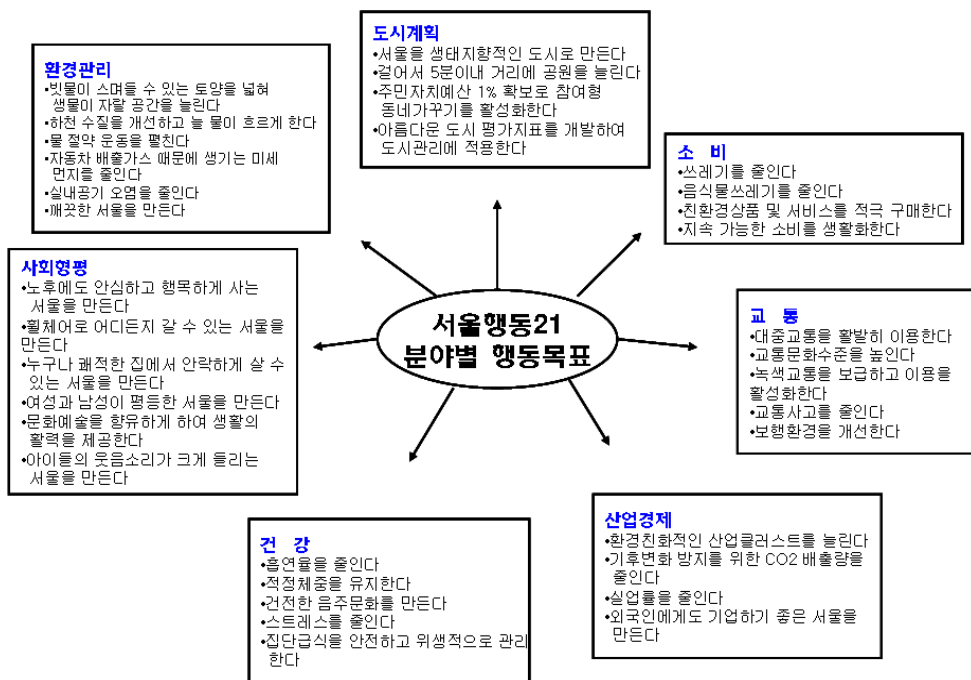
서울행동21
분야별 행동목표

도시계획
•서울을 생태지향적인 도시로 만든다
•걸어서 5분이내 거리에 공원을 늘린다
•주민자치예산 1% 확보로 참여형 동네가꾸기를 활성화한다
•아름다운 도시 평가지표를 개발하여 도시관리에 적용한다

환경관리
•빗물이 스며들 수 있는 토양을 넓혀 생물이 자랄 공간을 늘린다
•하천 수질을 개선하고 늘 물이 흐르게 한다
•물 절약 운동을 펼친다
•자동차 배출가스 때문에 생기는 미세 먼지를 줄인다
•실내공기 오염을 줄인다
•깨끗한 서울을 만든다

소 비
•쓰레기를 줄인다
•음식물쓰레기를 줄인다
•친환경상품 및 서비스를 적극 구매한다
•지속 가능한 소비를 생활화한다

사회형평
•노후에도 안심하고 행복하게 사는 서울을 만든다
•휠체어로 어디든지 갈 수 있는 서울을 만든다
•누구나 쾌적한 집에서 안락하게 살 수 있는 서울을 만든다
•여성과 남성이 평등한 서울을 만든다
•문화예술을 향유하게 하여 생활의 활력을 제공한다
•아이들의 웃음소리가 크게 들리는 서울을 만든다

교 통
•대중교통을 활발히 이용한다
•교통문화수준을 높인다
•녹색교통을 보급하고 이용을 활성화한다
•교통사고를 줄인다
•보행환경을 개선한다

건 강
•흡연율을 줄인다
•적정체중을 유지한다
•건전한 음주문화를 만든다
•스트레스를 줄인다
•집단급식을 안전하고 위생적으로 관리한다

산업경제
•환경친화적인 산업클러스트를 늘린다
•기후변화 방지를 위한 CO2 배출량을 줄인다
•실업률을 줄인다
•외국인에게도 기업하기 좋은 서울을 만든다